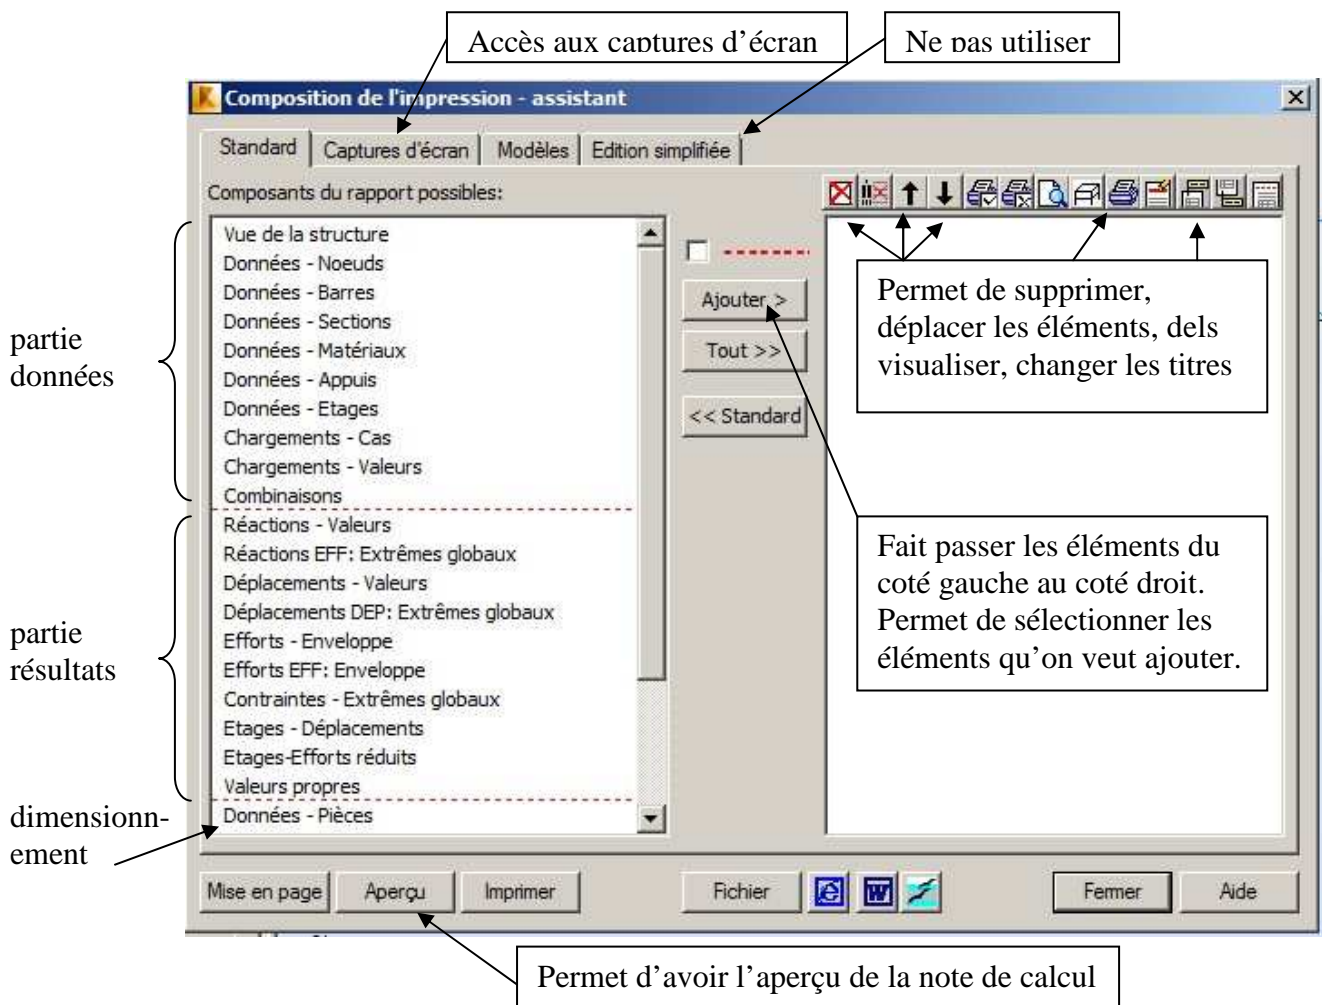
Accès aux captures d'écran

Ne pas utiliser

Composition de l'impression - assistant

Standard | Captures d'écran | Modèles | Edition simplifiée

Composants du rapport possibles:

partie données

Vue de la structure
Données - Noeuds
Données - Barres
Données - Sections
Données - Matériaux
Données - Appuis
Données - Etages
Chargements - Cas
Chargements - Valeurs
Combinaisons

partie résultats

Réactions - Valeurs
Réactions EFF: Extrêmes globaux
Déplacements - Valeurs
Déplacements DEP: Extrêmes globaux
Efforts - Enveloppe
Efforts EFF: Enveloppe
Contraintes - Extrêmes globaux
Etages - Déplacements
Etages-Efforts réduits
Valeurs propres

dimensionnement

Données - Pièces

Ajouter >

Tout >>

<< Standard

Permet de supprimer, déplacer les éléments, dels visualiser, changer les titres

Fait passer les éléments du coté gauche au coté droit. Permet de sélectionner les éléments qu'on veut ajouter.

Mise en page | Aperçu | Imprimer | Fichier | Fermer | Aide

Permet d'avoir l'aperçu de la note de calcul